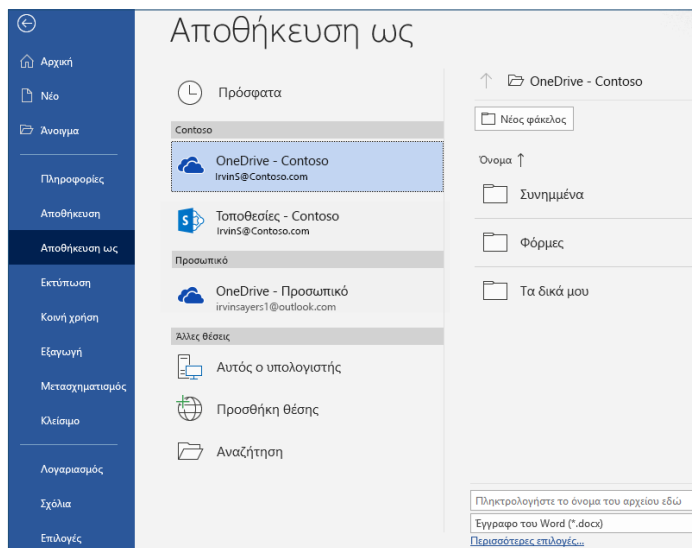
Αρχική
Νέο
Άνοιγμα
Πληροφορίες
Αποθήκευση
Αποθήκευση ως
Εκτύπωση
Κοινή χρήση
Εξαγωγή
Μετασχηματισμός
Κλείσιμο
Λογαριασμός
Σχόλια
Επιλογές

Αποθήκευση ως

Πρόσφατα

Contoso

OneDrive - Contoso
IrvinS@Contoso.com

Τοποθεσίες - Contoso
IrvinS@Contoso.com

Προσωπικό

OneDrive - Προσωπικό
irvinsayers1@outlook.com

Άλλες θέσεις

Αυτός ο υπολογιστής

Προσθήκη θέσης

Αναζήτηση

OneDrive - Contoso

Νέος φάκελος

Όνομα ↑

Συνημμένα

Φόρμες

Τα δικά μου

Πληκτρολογήστε το όνομα του αρχείου εδώ

Έγγραφο του Word (*.docx)

Περισσότερες επιλογές...